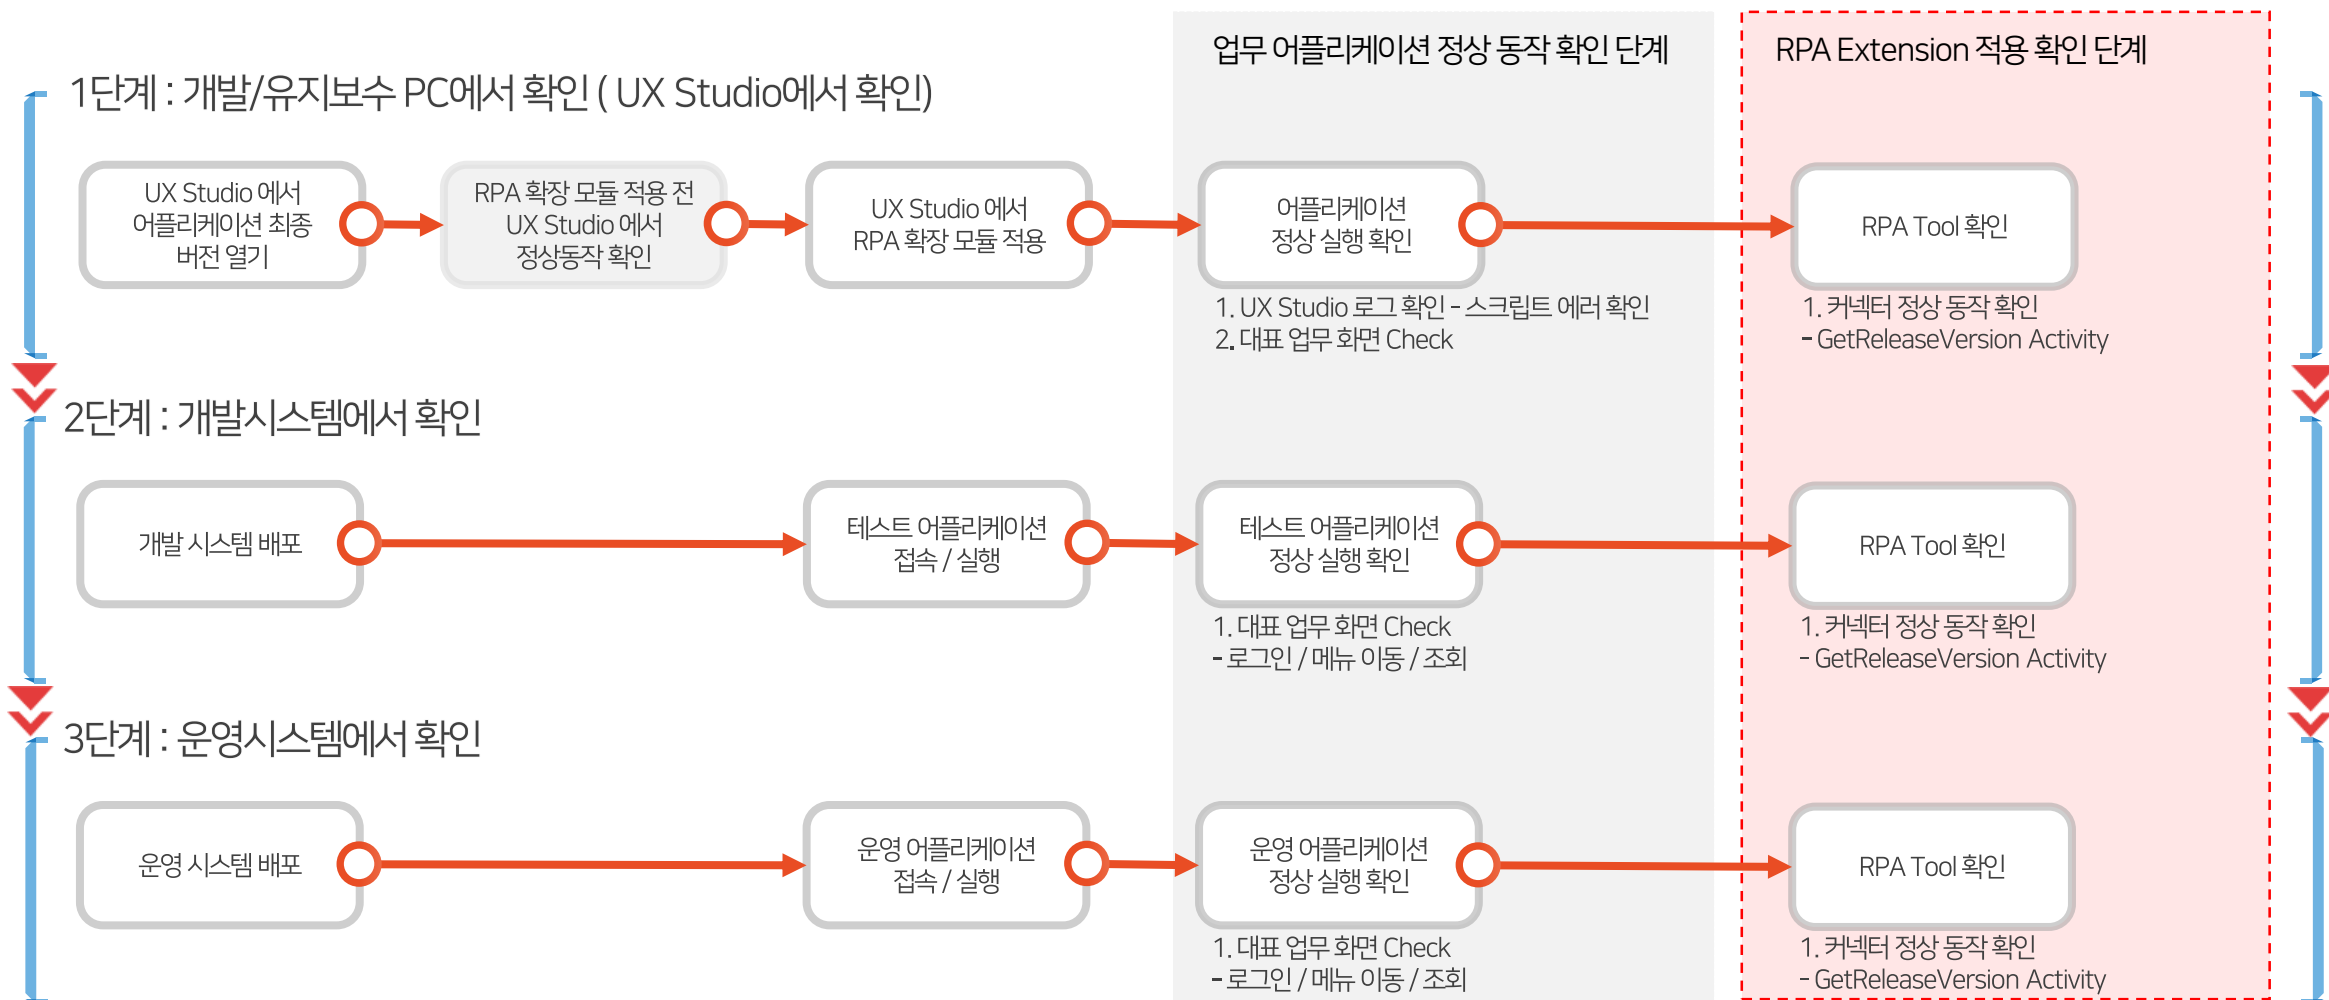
업무 어플리케이션 정상 동작 확인 단계

RPA Extension 적용 확인 단계

1단계 : 개발/유지보수 PC에서 확인 ( UX Studio에서 확인)

UX Studio 에서 어플리케이션 최종 버전 열기

RPA 확장 모듈 적용 전 UX Studio 에서 정상동작 확인

UX Studio 에서 RPA 확장 모듈 적용

어플리케이션 정상 실행 확인

RPA Tool 확인

1. UX Studio 로그 확인 - 스크립트 에러 확인
2. 대표 업무 화면 Check

1. 커넥터 정상 동작 확인
- GetReleaseVersion Activity

2단계 : 개발시스템에서 확인

개발 시스템 배포

테스트 어플리케이션 접속 / 실행

테스트 어플리케이션 정상 실행 확인

RPA Tool 확인

1. 대표 업무 화면 Check
- 로그인 / 메뉴 이동 / 조회

1. 커넥터 정상 동작 확인
- GetReleaseVersion Activity

3단계 : 운영시스템에서 확인

운영 시스템 배포

운영 어플리케이션 접속 / 실행

운영 어플리케이션 정상 실행 확인

RPA Tool 확인

1. 대표 업무 화면 Check
- 로그인 / 메뉴 이동 / 조회

1. 커넥터 정상 동작 확인
- GetReleaseVersion Activity